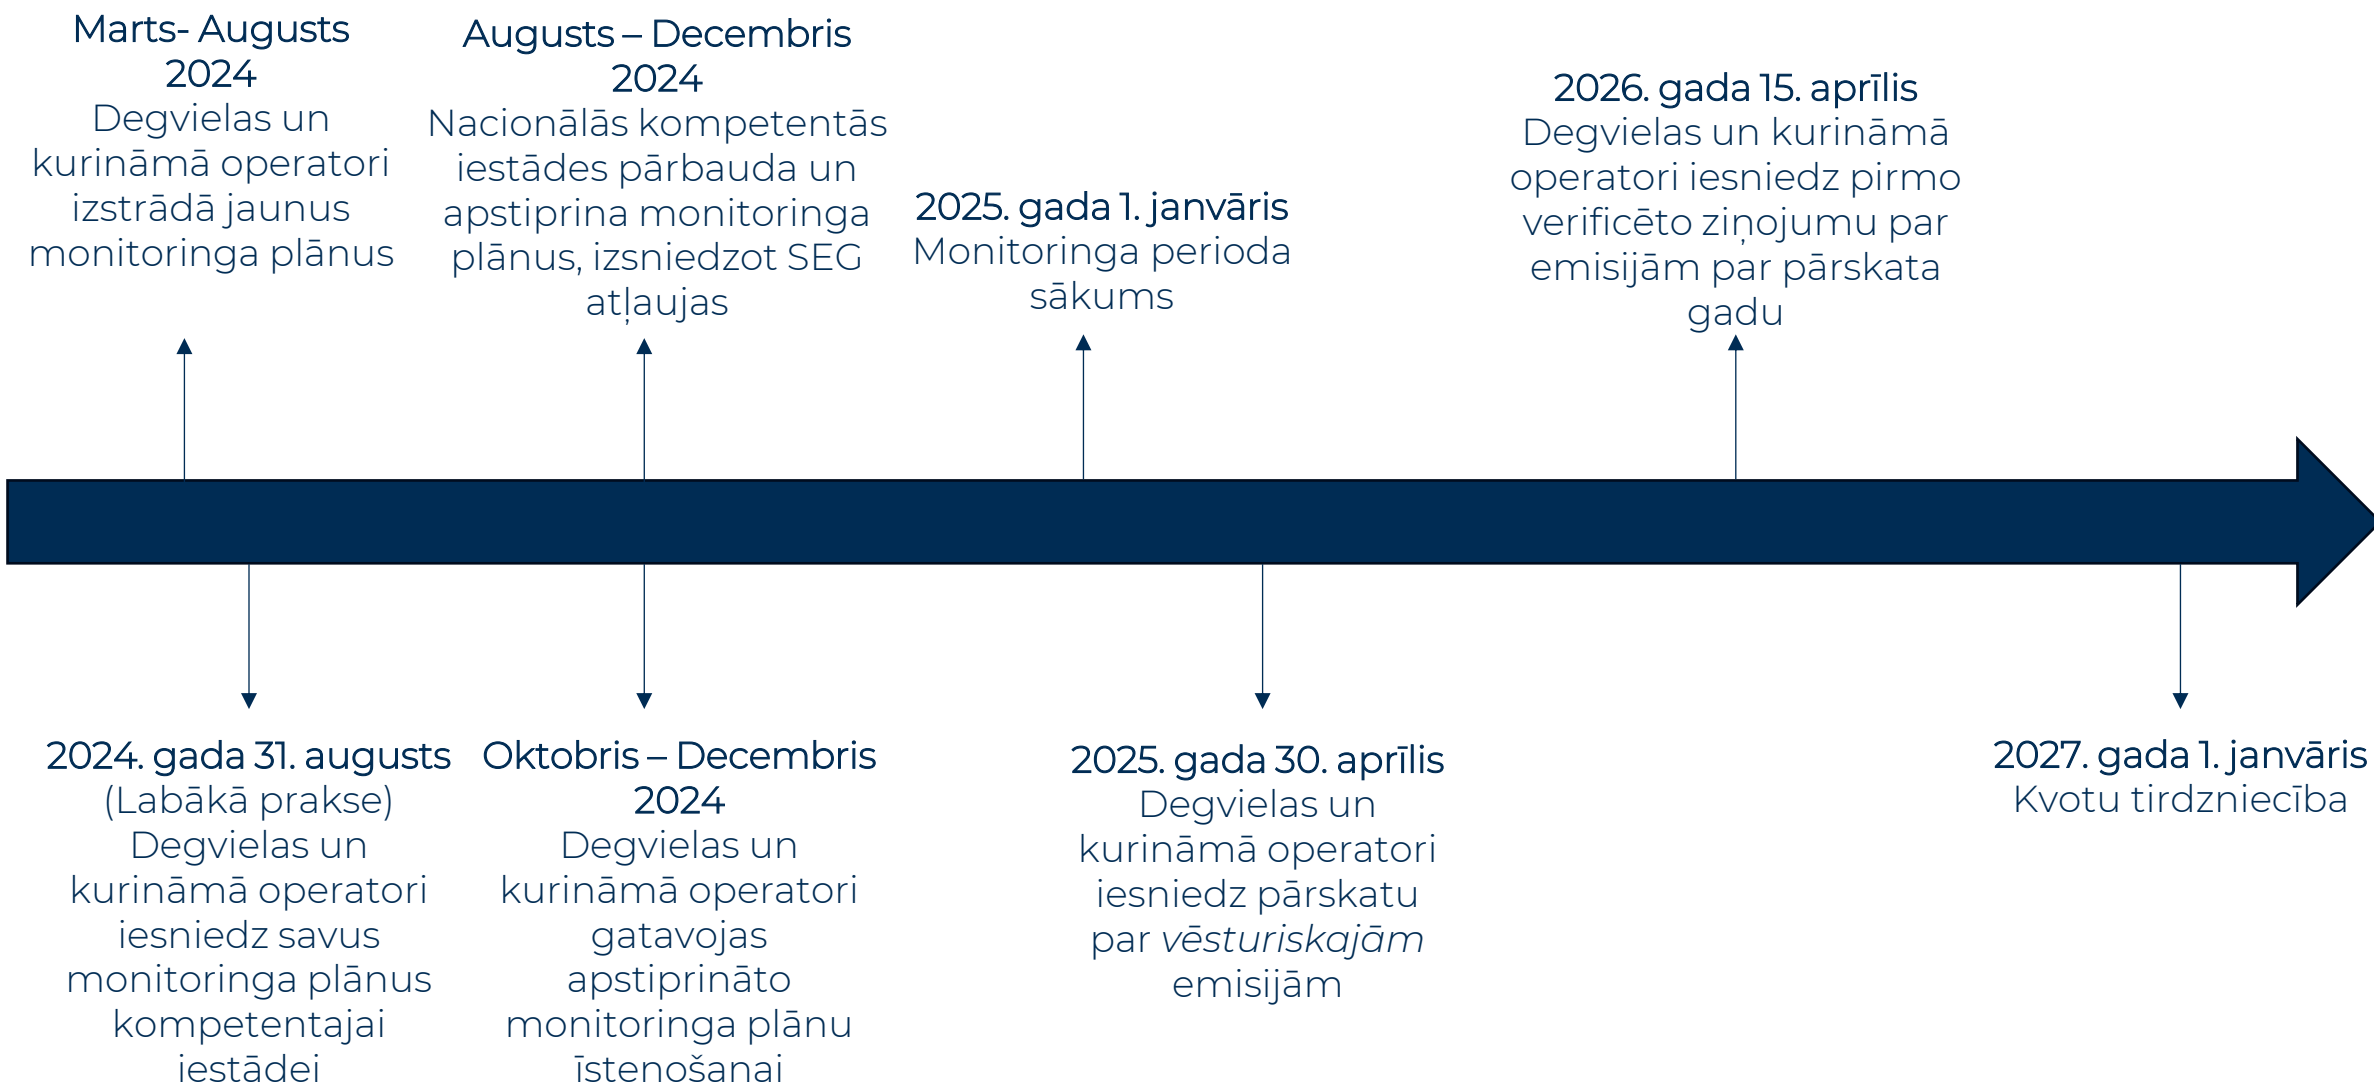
Marts- Augusts 2024
Degvielas un kurināmā operatori izstrādā jaunus monitoringa plānus

Augusts – Decembris 2024
Nacionālās kompetentās iestādes pārbauda un apstiprina monitoringa plānus, izsniedzot SEG atļaujas

2025. gada 1. janvāris
Monitoringa perioda sākums

2026. gada 15. aprīlis
Degvielas un kurināmā operatori iesniedz pirmo verificēto ziņojumu par emisijām par pārskata gadu

2024. gada 31. augusts
(Labākā prakse)
Degvielas un kurināmā operatori iesniedz savus monitoringa plānus kompetentajai iestādei

Oktobris – Decembris 2024
Degvielas un kurināmā operatori gatavojas apstiprināto monitoringa plānu īstenošanai

2025. gada 30. aprīlis
Degvielas un kurināmā operatori iesniedz pārskatu par *vēsturiskajām* emisijām

2027. gada 1. janvāris
Kvotu tirdzniecība